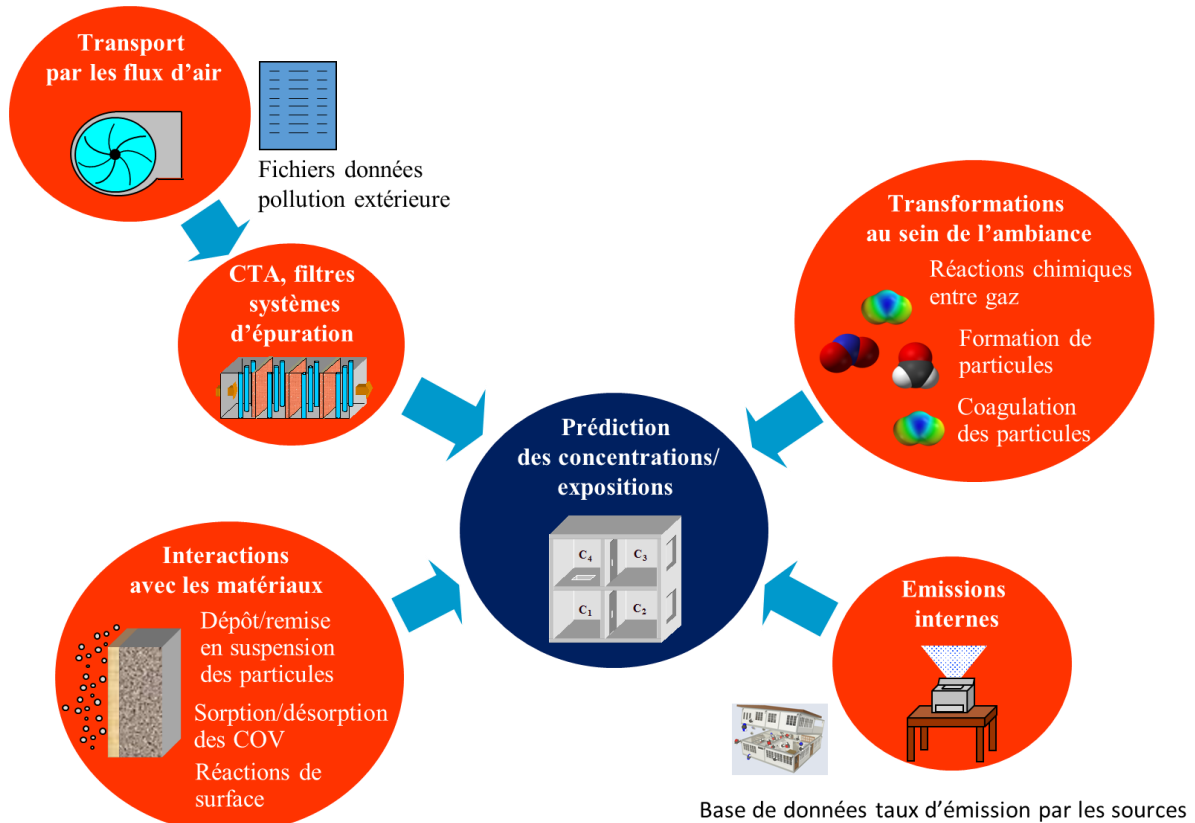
Transport par les flux d'air

Fichiers données pollution extérieure

CTA, filtres systèmes d'épuration

Transformations au sein de l'ambiance

Réactions chimiques entre gaz

Formation de particules

Coagulation des particules

Prédiction des concentrations/ expositions

$C_4$ $C_3$ $C_1$ $C_2$

Interactions avec les matériaux

Dépôt/remise en suspension des particules

Sorption/désorption des COV

Réactions de surface

Emissions internes

Base de données taux d'émission par les sources